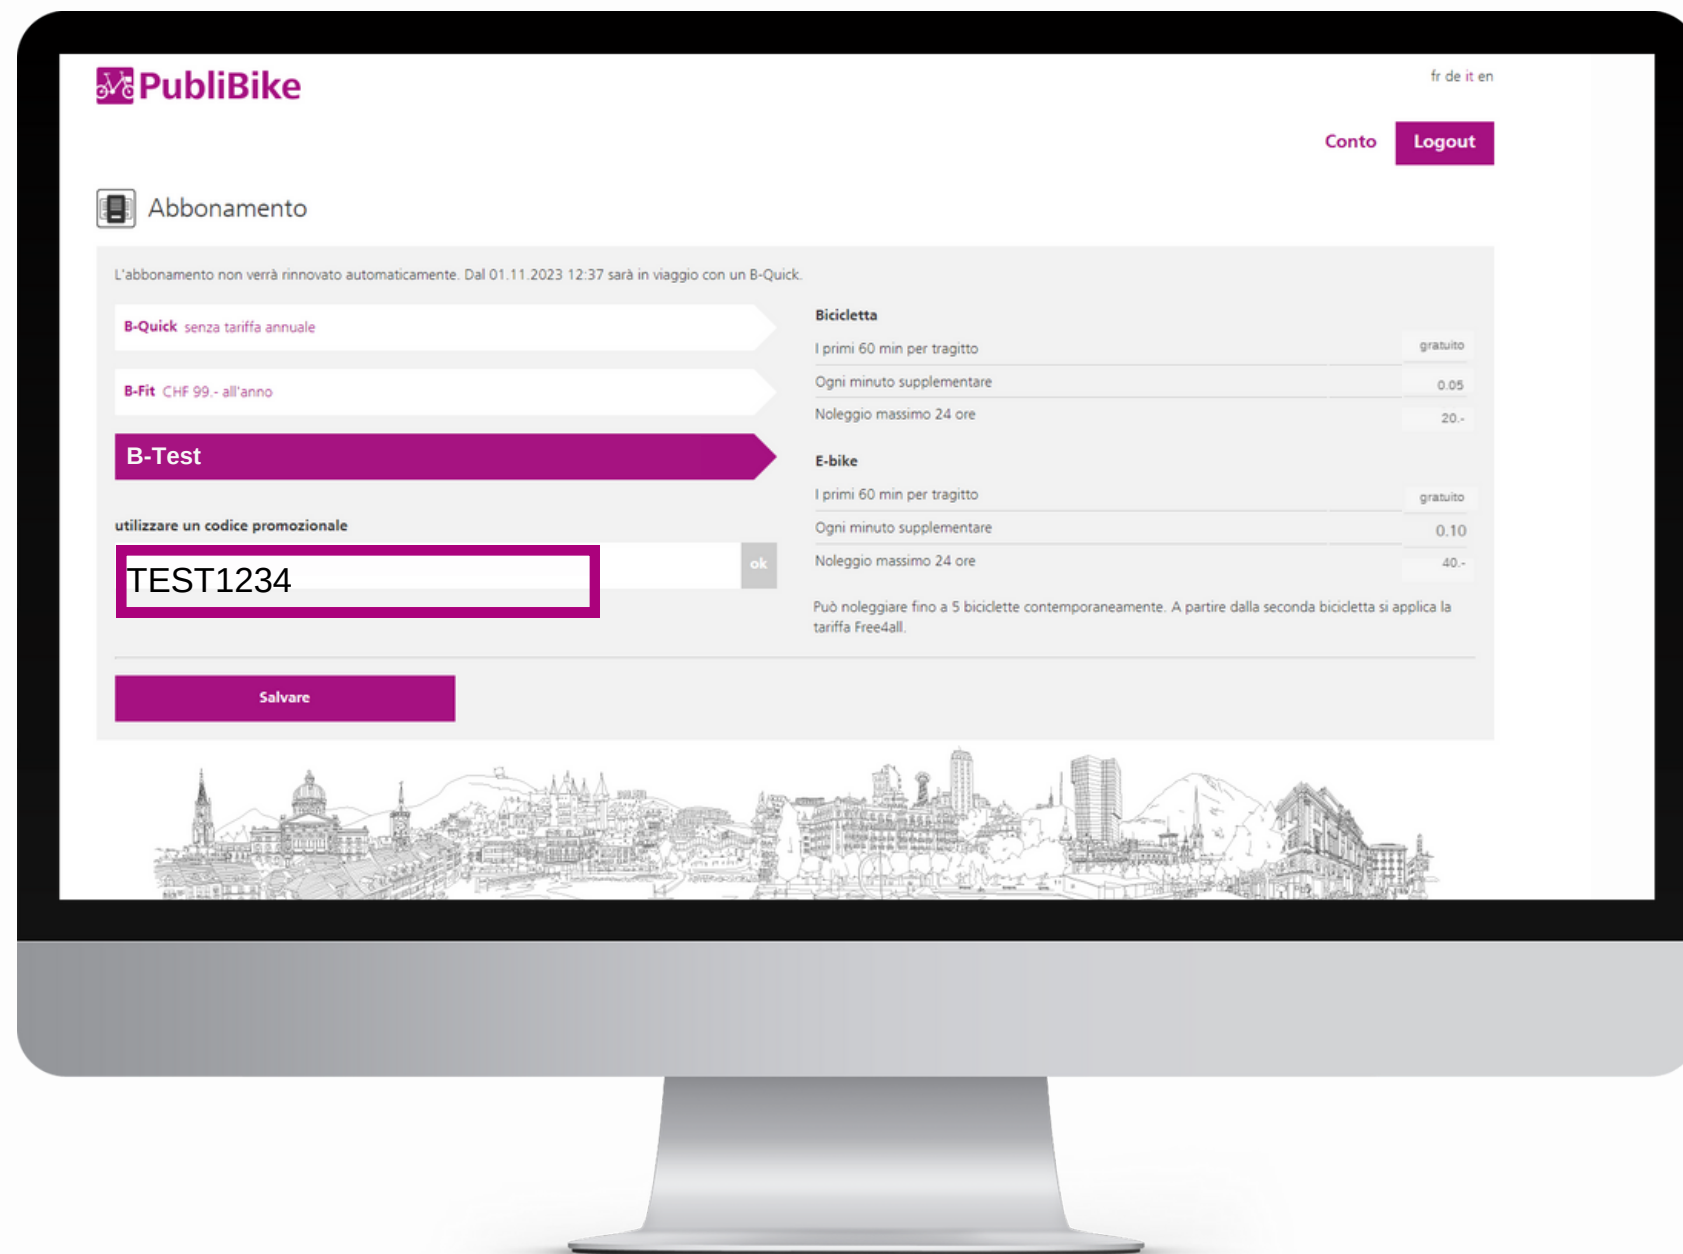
PubliBike

fr de it en

Conto Logout

Abbonamento

L'abbonamento non verrà rinnovato automaticamente. Dal 01.11.2023 12:37 sarà in viaggio con un B-Quick.

B-Quick senza tariffa annuale

B-Fit CHF 99.- all'anno

B-Test

utilizzare un codice promozionale

TEST1234

ok

Bicicletta

| | |
|---|---|
| I primi 60 min per tragitto | gratuito |
| Ogni minuto supplementare | 0.05 |
| Noleggio massimo 24 ore | 20.- |

E-bike

| | |
|---|---|
| I primi 60 min per tragitto | gratuito |
| Ogni minuto supplementare | 0.10 |
| Noleggio massimo 24 ore | 40.- |

Può noleggiare fino a 5 biciclette contemporaneamente. A partire dalla seconda bicicletta si applica la tariffa Free4all.

Salvare